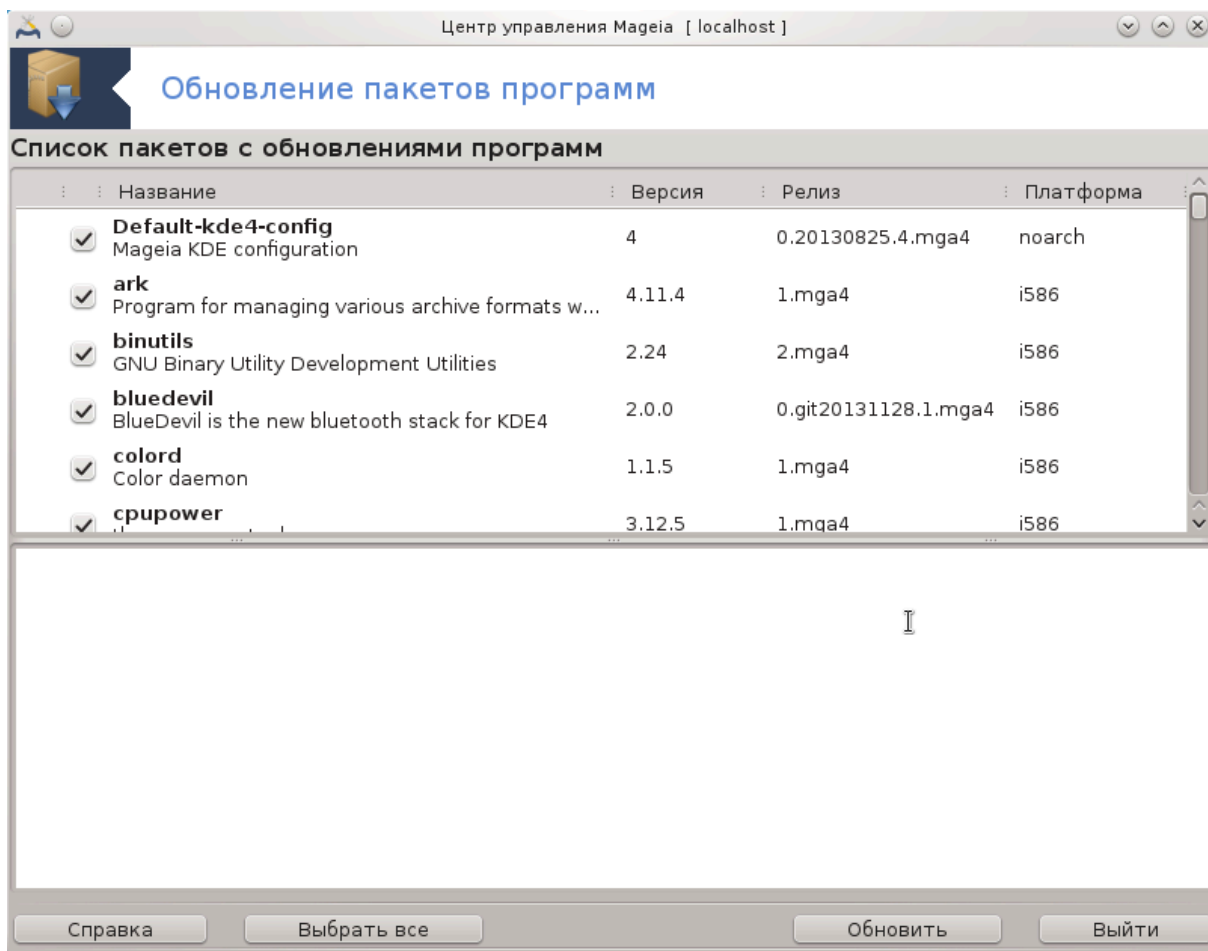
Центр управления Mageia [ localhost ]

Обновление пакетов программ

Список пакетов с обновлениями программ

| Название | Версия | Релиз | Платформа |
|---|---|---|---|
| **Default-kde4-config** Mageia KDE configuration | 4 | 0.20130825.4.mga4 | noarch |
| **ark** Program for managing various archive formats w... | 4.11.4 | 1.mga4 | i586 |
| **binutils** GNU Binary Utility Development Utilities | 2.24 | 2.mga4 | i586 |
| **bluedevil** BlueDevil is the new bluetooth stack for KDE4 | 2.0.0 | 0.git20131128.1.mga4 | i586 |
| **colord** Color daemon | 1.1.5 | 1.mga4 | i586 |
| **cpupower** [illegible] | 3.12.5 | 1.mga4 | i586 |

Справка
Выбрать все
Обновить
Выйти